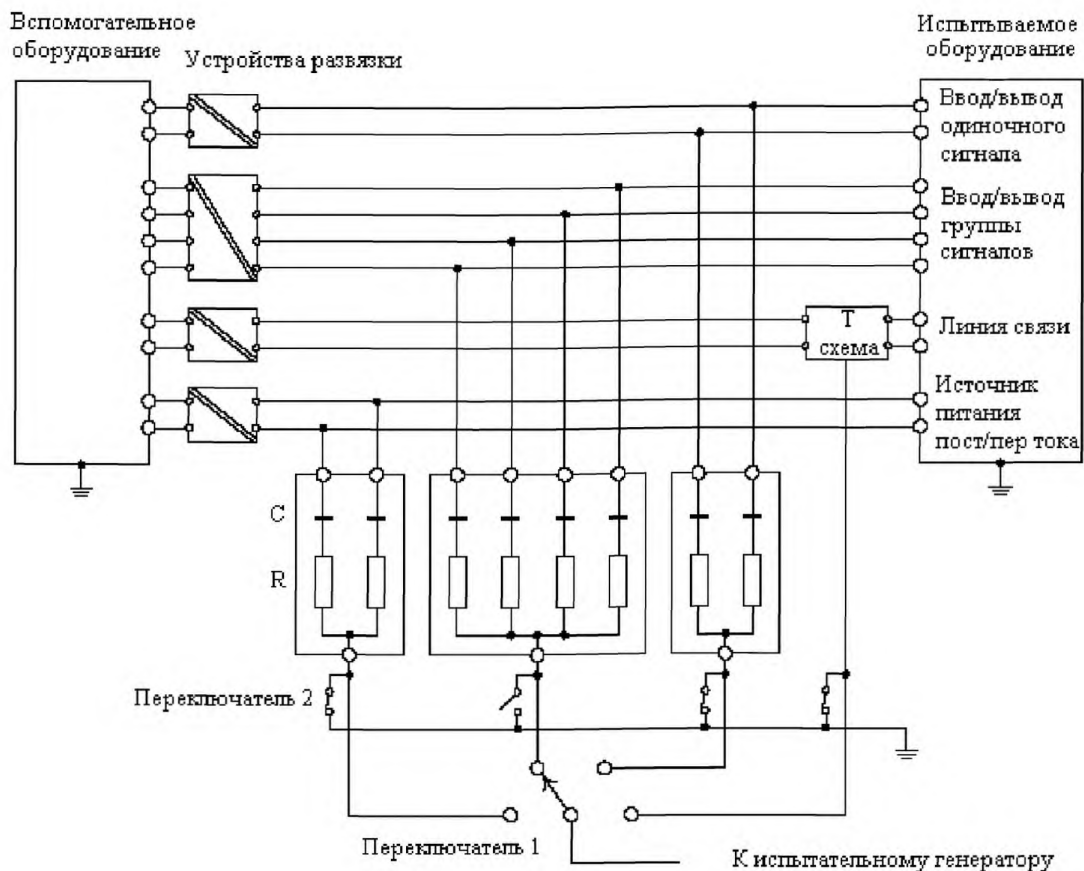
Вспомогательное оборудование

Устройства развязки

Испытываемое оборудование

Ввод/вывод одиночного сигнала

Ввод/вывод группы сигналов

Линия связи

T схема

Источник питания пост/пер тока

C

R

Переключатель 2

Переключатель 1

К испытательному генератору